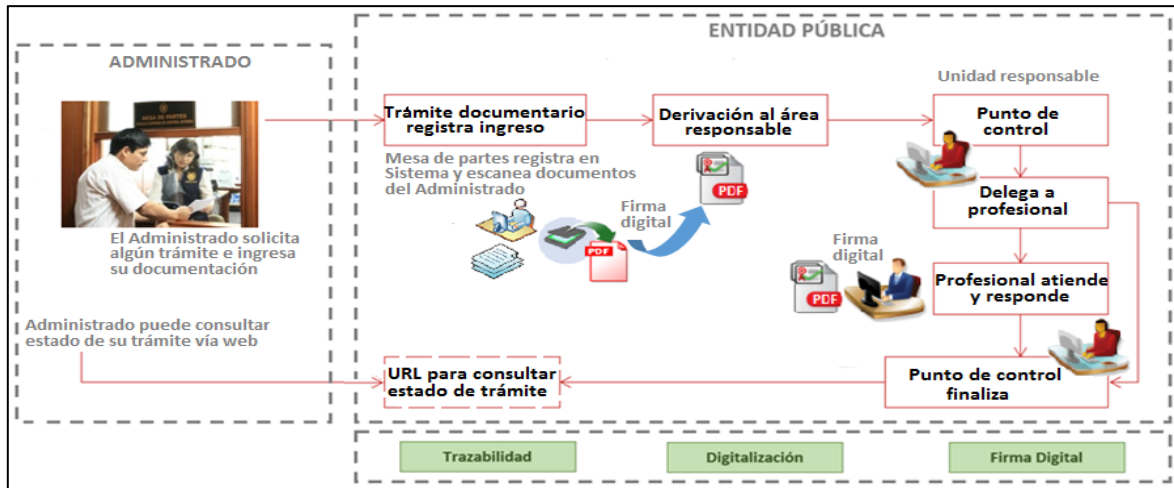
ADMINISTRADO

MESA DE PARTES

El Administrado solicita algún trámite e ingresa su documentación

Administrado puede consultar estado de su trámite vía web

ENTIDAD PÚBLICA

Unidad responsable

Trámite documentario registra ingreso

Mesa de partes registra en Sistema y escanea documentos del Administrado

Derivación al área responsable

Firma digital

PDF

PDF

Punto de control

Delega a profesional

Firma digital

PDF

Profesional atiende y responde

URL para consultar estado de trámite

Punto de control finaliza

Trazabilidad

Digitalización

Firma Digital